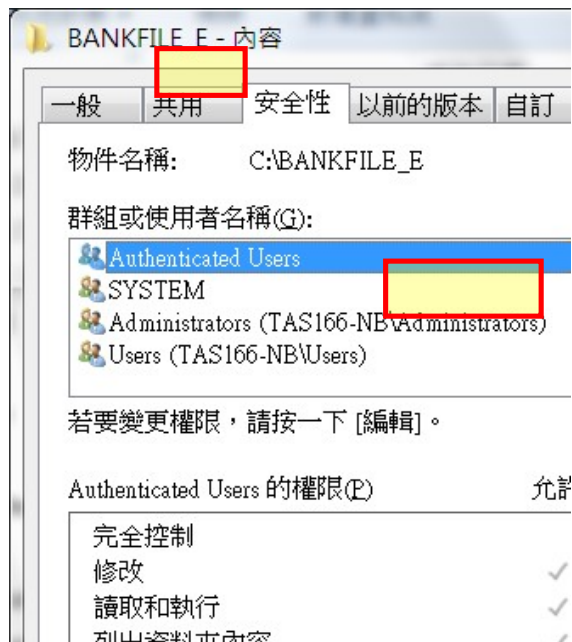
BANKFILE_E - 內容

一般 共用 安全性 以前的版本 自訂

物件名稱: C:\BANKFILE_E

群組或使用者名稱(G):

Authenticated Users
SYSTEM
Administrators (TAS166-NB\Administrators)
Users (TAS166-NB\Users)

若要變更權限，請按一下 [編輯]。

Authenticated Users 的權限(P) 允許

完全控制
修改 ✓
讀取和執行 ✓
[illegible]